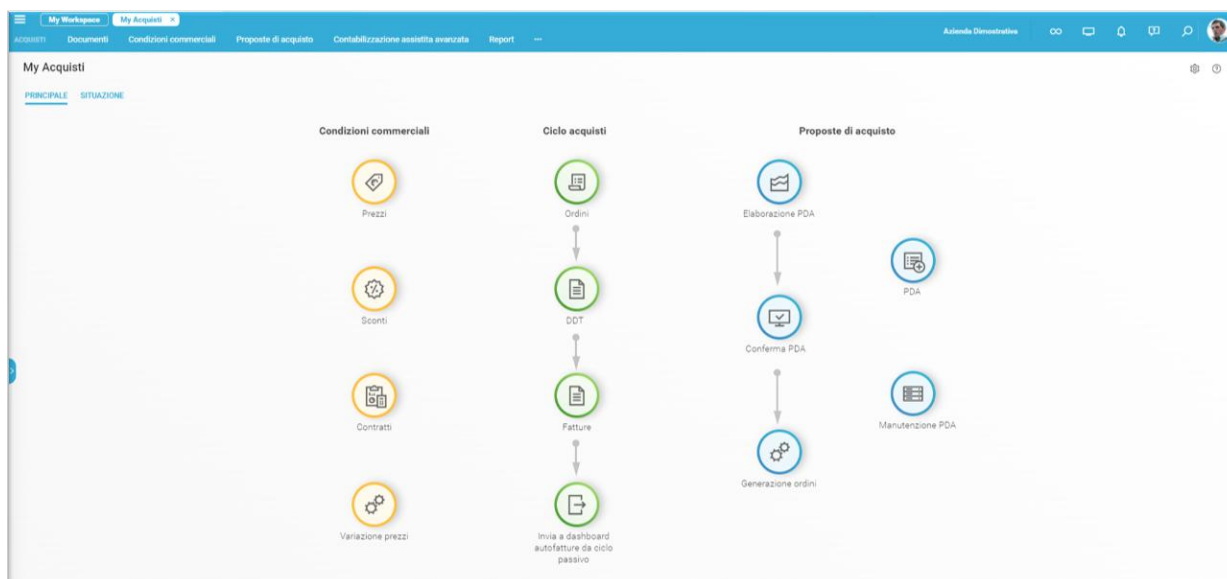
My Workspace My Acquisti ×

ACQUISTI Documenti Condizioni commerciali Proposte di acquisto Contabilizzazione assistita avanzata Report ···

Azienda Dimostrativa

My Acquisti

PRINCIPALE SITUAZIONE

Condizioni commerciali

Prezzi

Sconti

Contratti

Variazione prezzi

Ciclo acquisti

Ordini

DDT

Fatture

Invia a dashboard autofatture da ciclo passivo

Proposte di acquisto

Elaborazione PDA

Conferma PDA

Generazione ordini

PDA

Manutenzione PDA